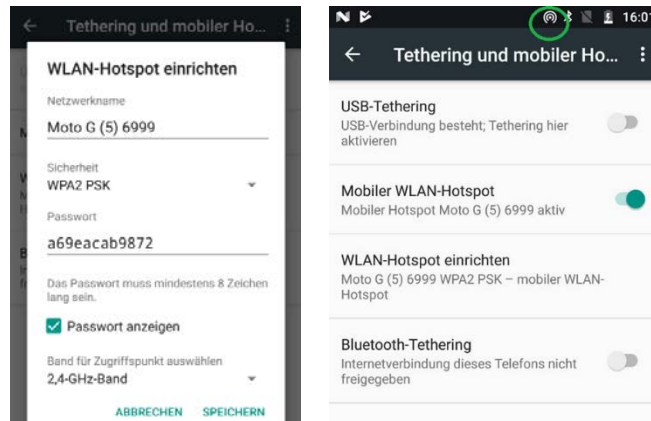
Tethering und mobiler Ho...

WLAN-Hotspot einrichten

Netzwerkname

Moto G (5) 6999

Sicherheit

WPA2 PSK

Passwort

a69eacab9872

Das Passwort muss mindestens 8 Zeichen lang sein.

Passwort anzeigen

Band für Zugriffspunkt auswählen

2,4-GHz-Band

ABBRECHEN SPEICHERN

16:0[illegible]

Tethering und mobiler Ho...

USB-Tethering
USB-Verbindung besteht; Tethering hier aktivieren

Mobiler WLAN-Hotspot
Mobiler Hotspot Moto G (5) 6999 aktiv

WLAN-Hotspot einrichten
Moto G (5) 6999 WPA2 PSK – mobiler WLAN-Hotspot

Bluetooth-Tethering
Internetverbindung dieses Telefons nicht freigegeben